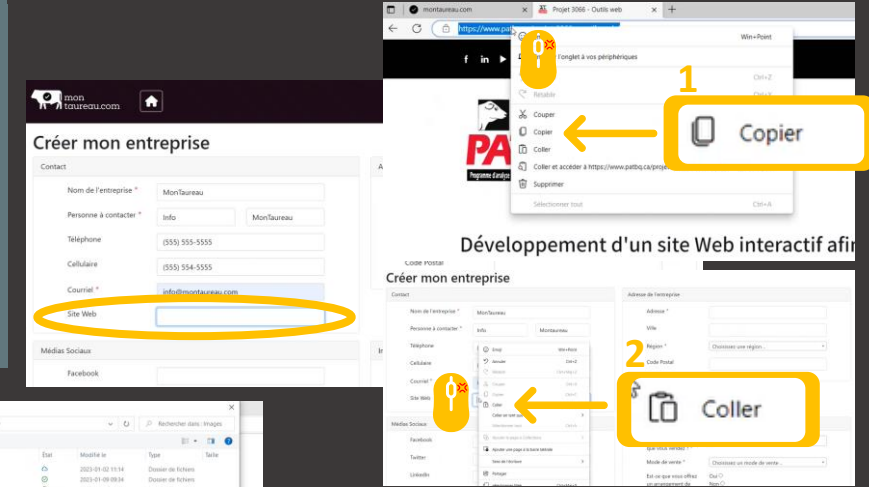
mon taureau.com

Créer mon entreprise

Contact

Nom de l'entreprise * MonTaureau

Personne à contacter * Info MonTaureau

Téléphone (555) 555-5555

Cellulaire (555) 554-5555

Courriel * info@montaureau.com

Site Web

Médias Sociaux

Facebook

montaureau.com

Projet 3066 - Outils web

https://www.pat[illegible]

Win+Point

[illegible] l'onglet à vos périphériques

Ctrl+Z

Rétablir

Ctrl+Y

Couper

Copier

Coller

Coller et accéder à https://www.patbq.ca/proje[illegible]

Supprimer

Sélectionner tout Ctrl+A

1

Copier

PAT

Programme d'analyse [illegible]

Développement d'un site Web interactif afi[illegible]

Code Postal

Créer mon entreprise

Contact

Adresse de l'entreprise

Nom de l'entreprise * MonTaureau

Adresse *

Personne à contacter * Info MonTaureau

Ville

Téléphone

Région * Choisissez une région...

Cellulaire

Code Postal

Courriel *

Site Web

Médias Sociaux

Facebook

Twitter

LinkedIn

Emoji Win+Point

Annuler Ctrl+Z

Rétablir

Couper

Copier

Coller

Coller en tant que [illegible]

Sélectionner tout

Ajouter une page à la barre latérale

Partager

2

Coller

Mode de vente * Choisissez un mode de vente...

Oui
Non

Rechercher dans : Images

État Modifié le Type Taille

2023-01-02 13:14 Dossier de fichiers

2023-01-09 08:34 Dossier de fichiers